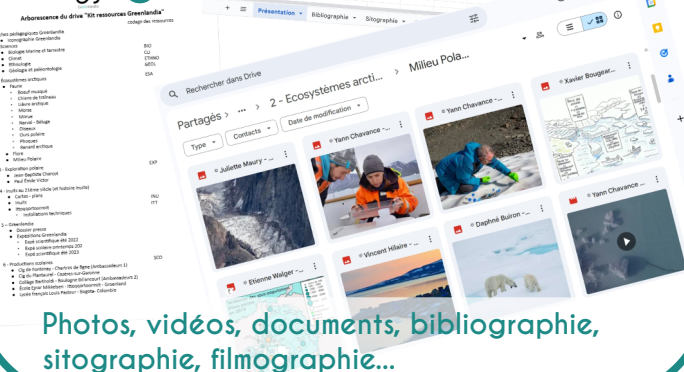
Arborescence du drive "Kit ressources Greenlandia"

codage des ressources

Présentation · Bibliographie · Sitographie

Rechercher dans Drive

Partagés > ••• > 2 - Ecosystèmes arcti... > Milieu Pola...

Type · Contacts · Date de modification

Xavier Bougear...

Yann Chavance ...

Yann Chavance ...

Juliette Maury ...

Yann Chavance ...

Daphné Buiron ...

Vincent Hilaire ...

Etienne Walger ...

Photos, vidéos, documents, bibliographie, sitographie, filmographie...